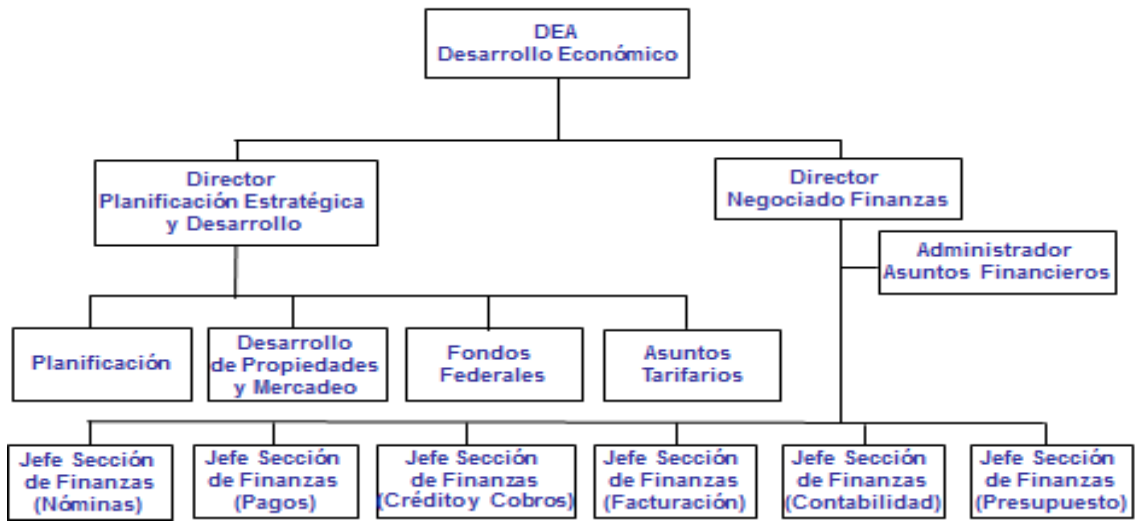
DEA
Desarrollo Económico

Director
Planificación Estratégica
y Desarrollo

Director
Negociado Finanzas

Administrador
Asuntos Financieros

Planificación

Desarrollo
de Propiedades
y Mercadeo

Fondos
Federales

Asuntos
Tarifarios

Jefe Sección
de Finanzas
(Nóminas)

Jefe Sección
de Finanzas
(Pagos)

Jefe Sección
de Finanzas
(Créditoy Cobros)

Jefe Sección
de Finanzas
(Facturación)

Jefe Sección
de Finanzas
(Contabilidad)

Jefe Sección
de Finanzas
(Presupuesto)